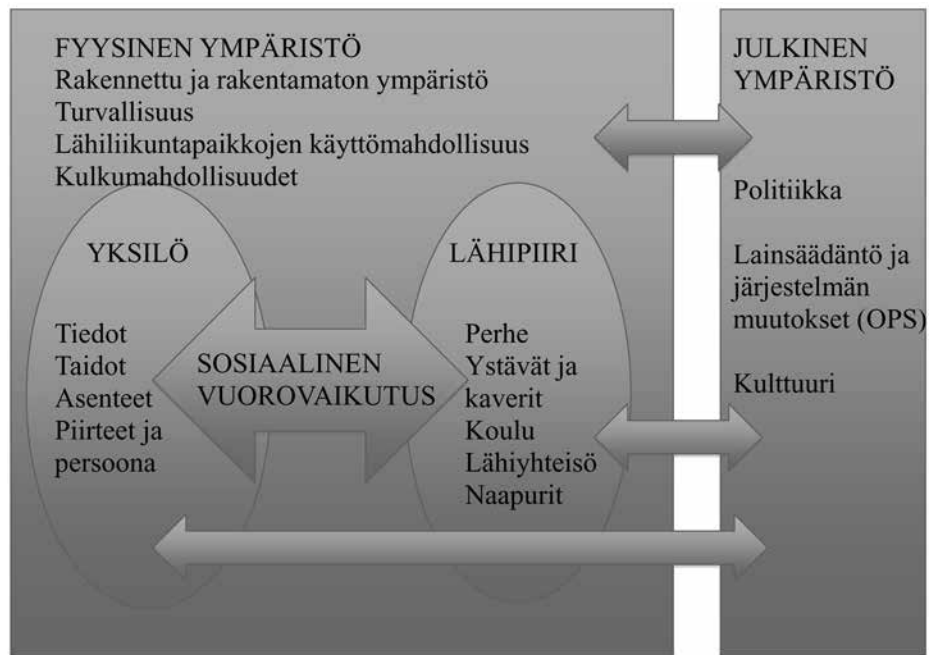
FYYSINEN YMPÄRISTÖ
Rakennettu ja rakentamaton ympäristö
Turvallisuus
Lähiliikuntapaikkojen käyttömahdollisuus
Kulkumahdollisuudet

YKSILÖ

Tiedot
Taidot
Asenteet
Piirteet ja persoona

SOSIAALINEN VUOROVAIKUTUS

LÄHIPIIRI

Perhe
Ystävät ja kaverit
Koulu
Lähiyhteisö
Naapurit

JULKINEN YMPÄRISTÖ

Politiikka

Lainsäädäntö ja järjestelmän muutokset (OPS)

Kulttuuri